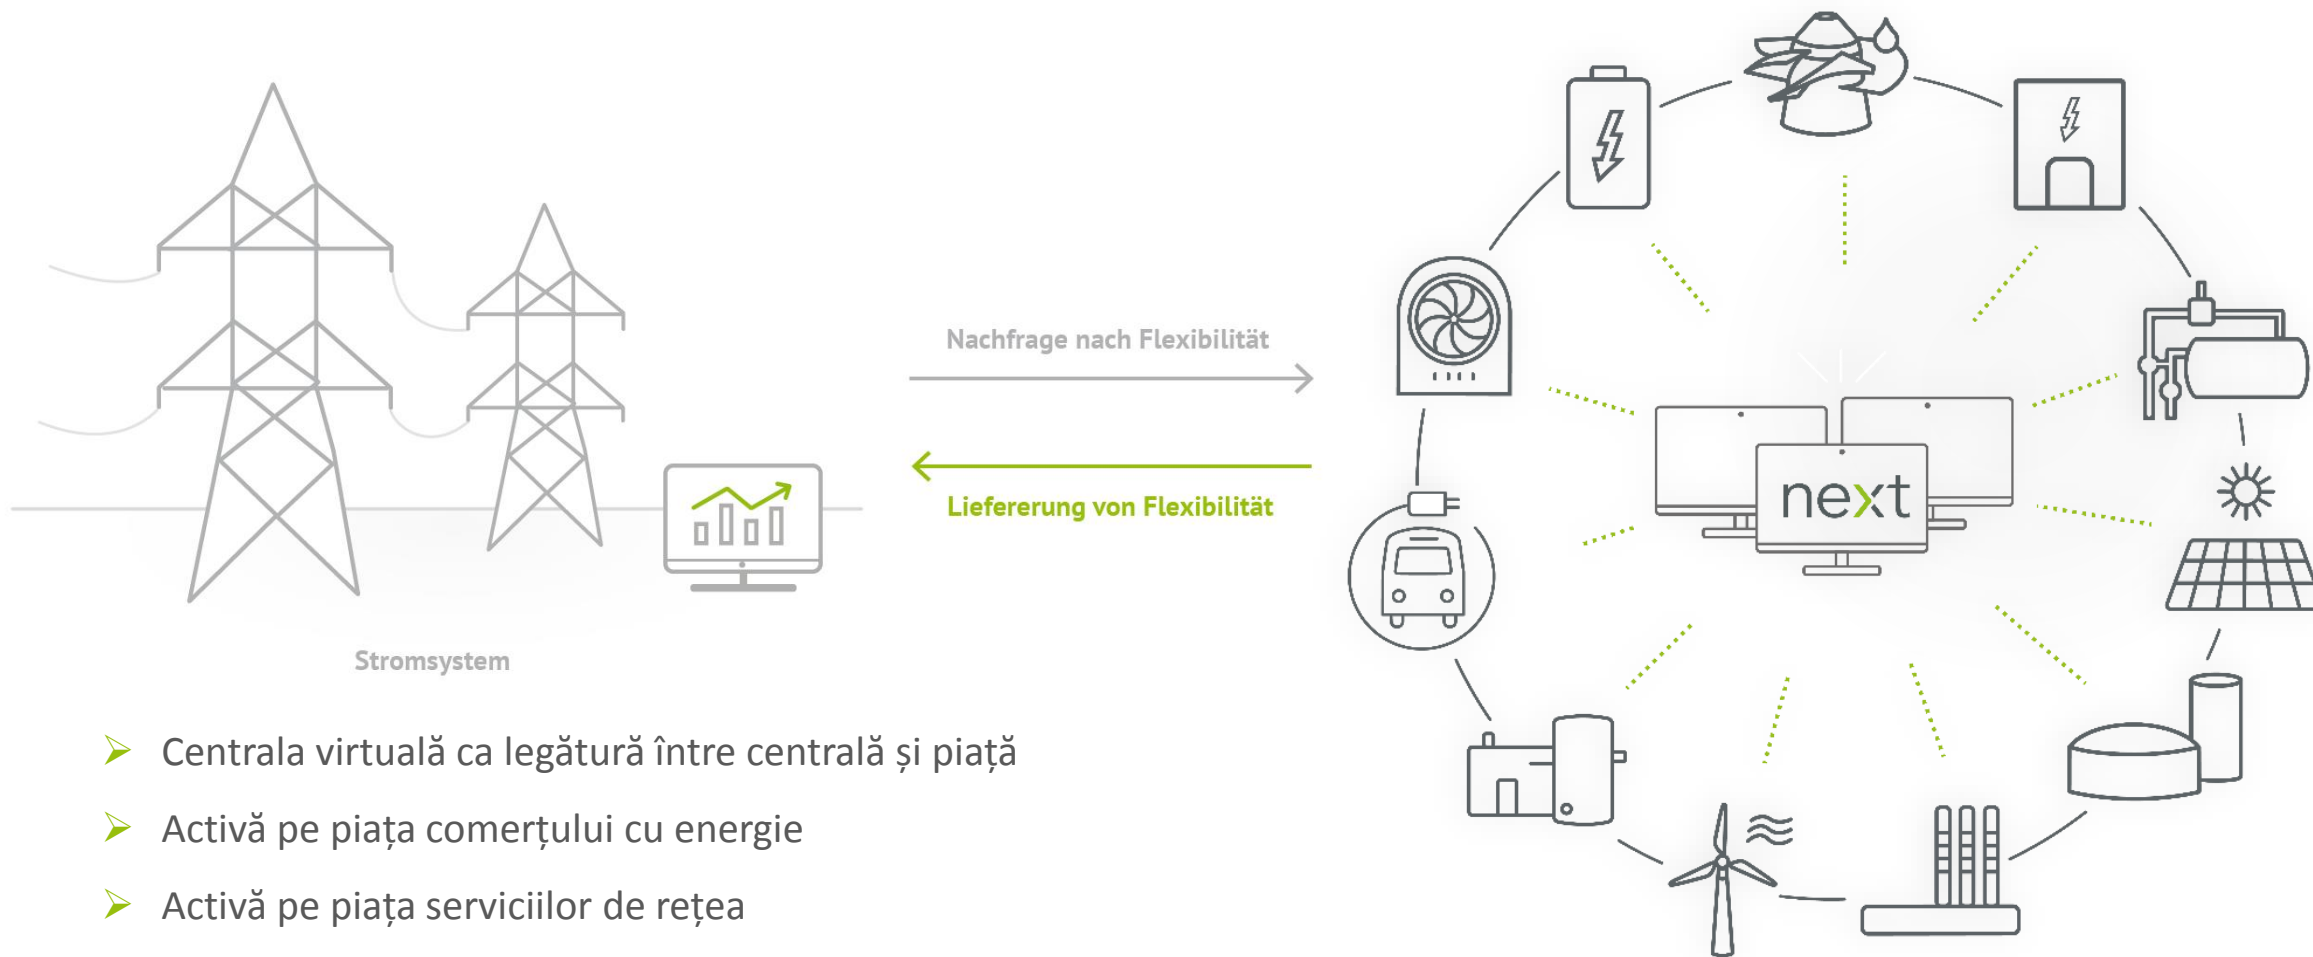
Nachfrage nach Flexibilität

Liefererung von Flexibilität

next

Stromsystem

➢ Centrala virtuală ca legătură între centrală și piață

➢ Activă pe piața comerțului cu energie

➢ Activă pe piața serviciilor de rețea